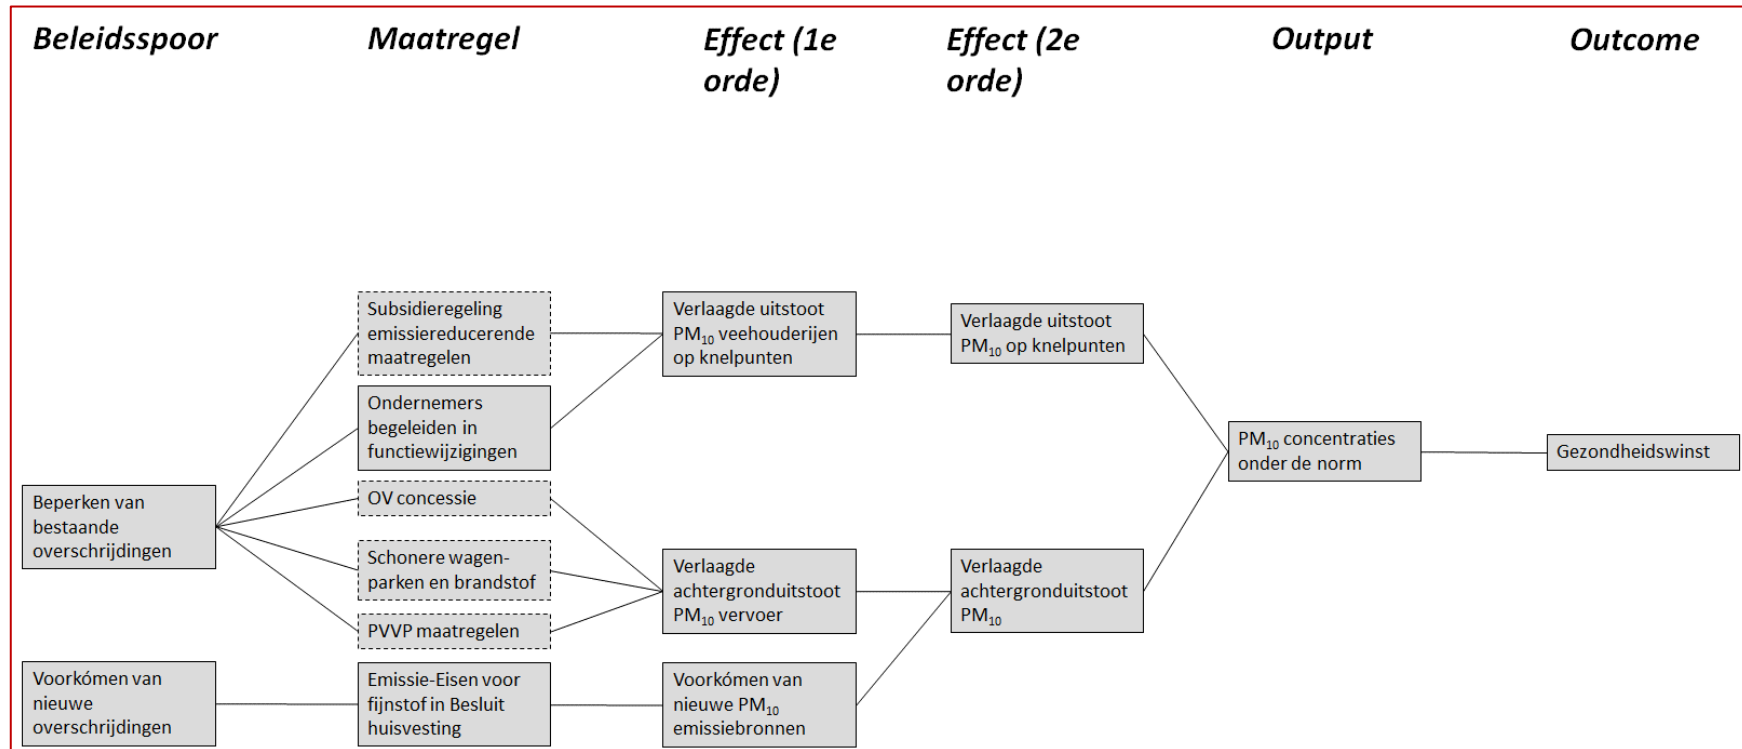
Beleidsspoor

Maatregel

Effect (1e orde)

Effect (2e orde)

Output

Outcome

Subsidieregeling emissiereducerende maatregelen

Ondernemers begeleiden in functiewijzigingen

Verlaagde uitstoot $PM_{10}$ veehouderijen op knelpunten

Verlaagde uitstoot $PM_{10}$ op knelpunten

$PM_{10}$ concentraties onder de norm

Gezondheidswinst

Beperken van bestaande overschrijdingen

OV concessie

Schonere wagen-parken en brandstof

PVVP maatregelen

Verlaagde achtergronduitstoot $PM_{10}$ vervoer

Verlaagde achtergronduitstoot $PM_{10}$

Voorkómen van nieuwe overschrijdingen

Emissie-Eisen voor fijnstof in Besluit huisvesting

Voorkómen van nieuwe $PM_{10}$ emissiebronnen